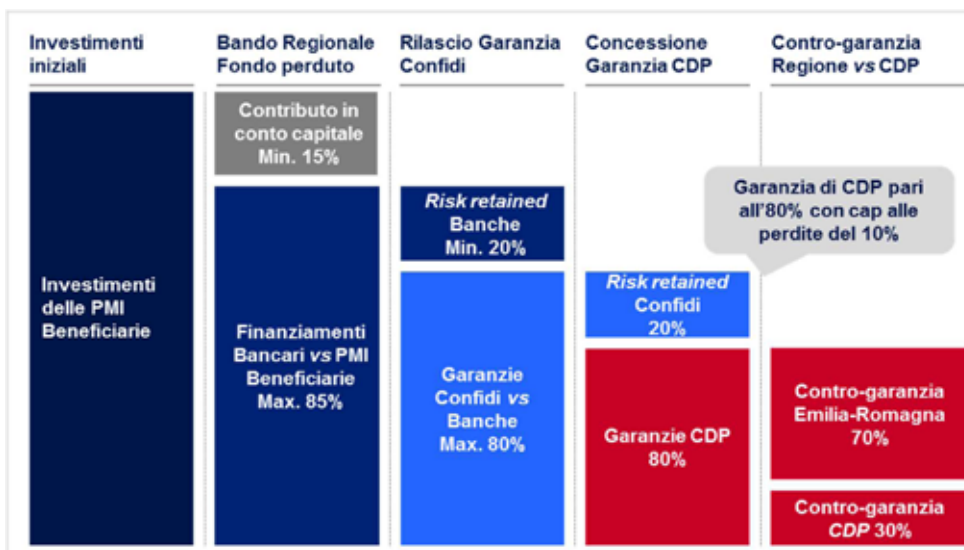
Investimenti iniziali

Bando Regionale Fondo perduto

Rilascio Garanzia Confidi

Concessione Garanzia CDP

Contro-garanzia Regione *vs* CDP

Investimenti delle PMI Beneficiarie

Contributo in conto capitale Min. 15%

Finanziamenti Bancari *vs* PMI Beneficiarie Max. 85%

*Risk retained* Banche Min. 20%

Garanzie Confidi *vs* Banche Max. 80%

Garanzia di CDP pari all'80% con cap alle perdite del 10%

*Risk retained* Confidi 20%

Garanzie CDP 80%

Contro-garanzia Emilia-Romagna 70%

Contro-garanzia *CDP* 30%